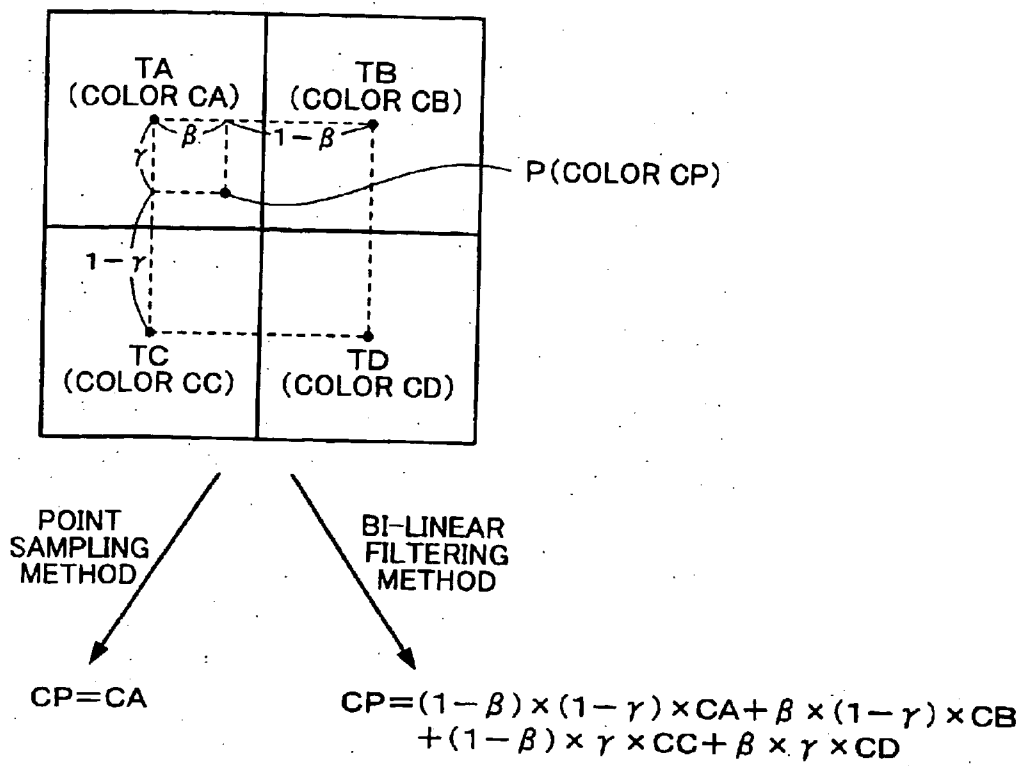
TA
(COLOR CA)

TB
(COLOR CB)

$\beta$

$1-\beta$

$\gamma$

P(COLOR CP)

$1-\gamma$

TC
(COLOR CC)

TD
(COLOR CD)

POINT
SAMPLING
METHOD

BI-LINEAR
FILTERING
METHOD

CP=CA

$CP=(1-\beta)\times(1-\gamma)\times CA+\beta\times(1-\gamma)\times CB$
$+(1-\beta)\times\gamma\times CC+\beta\times\gamma\times CD$